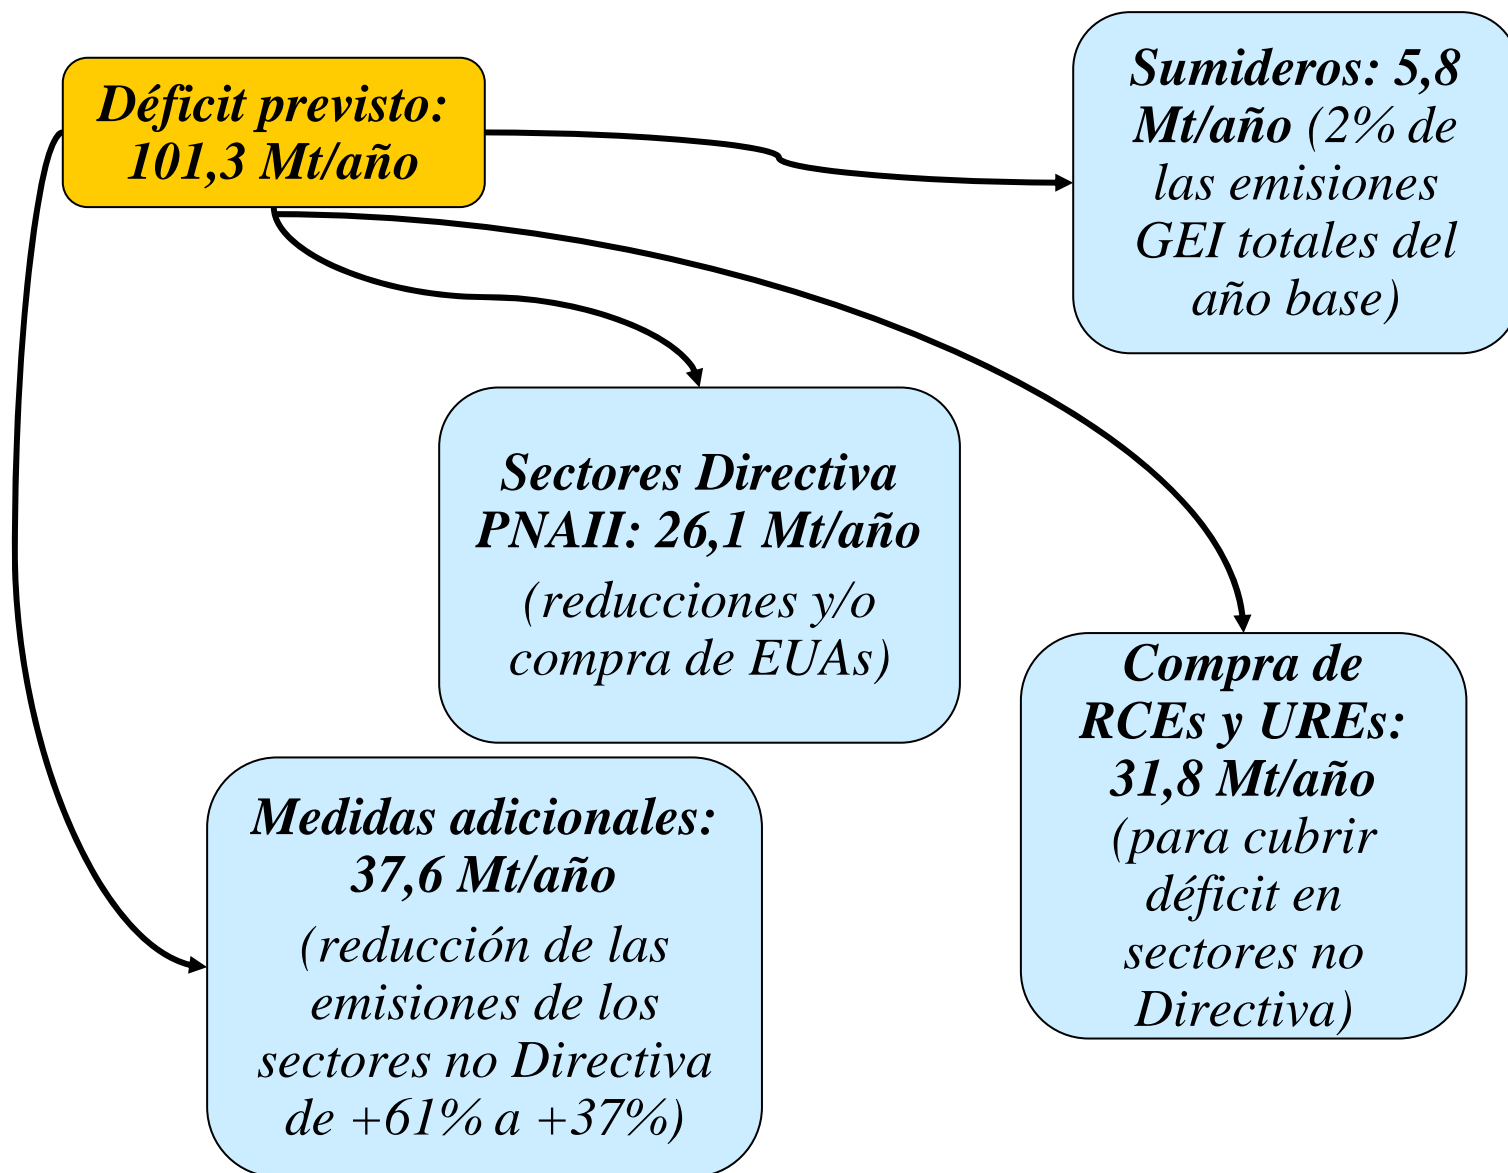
Déficit previsto: 101,3 Mt/año

Sumideros: 5,8 Mt/año (2% de las emisiones GEI totales del año base)

Sectores Directiva PNAII: 26,1 Mt/año (reducciones y/o compra de EUAs)

Compra de RCEs y UREs: 31,8 Mt/año (para cubrir déficit en sectores no Directiva)

Medidas adicionales: 37,6 Mt/año (reducción de las emisiones de los sectores no Directiva de +61% a +37%)